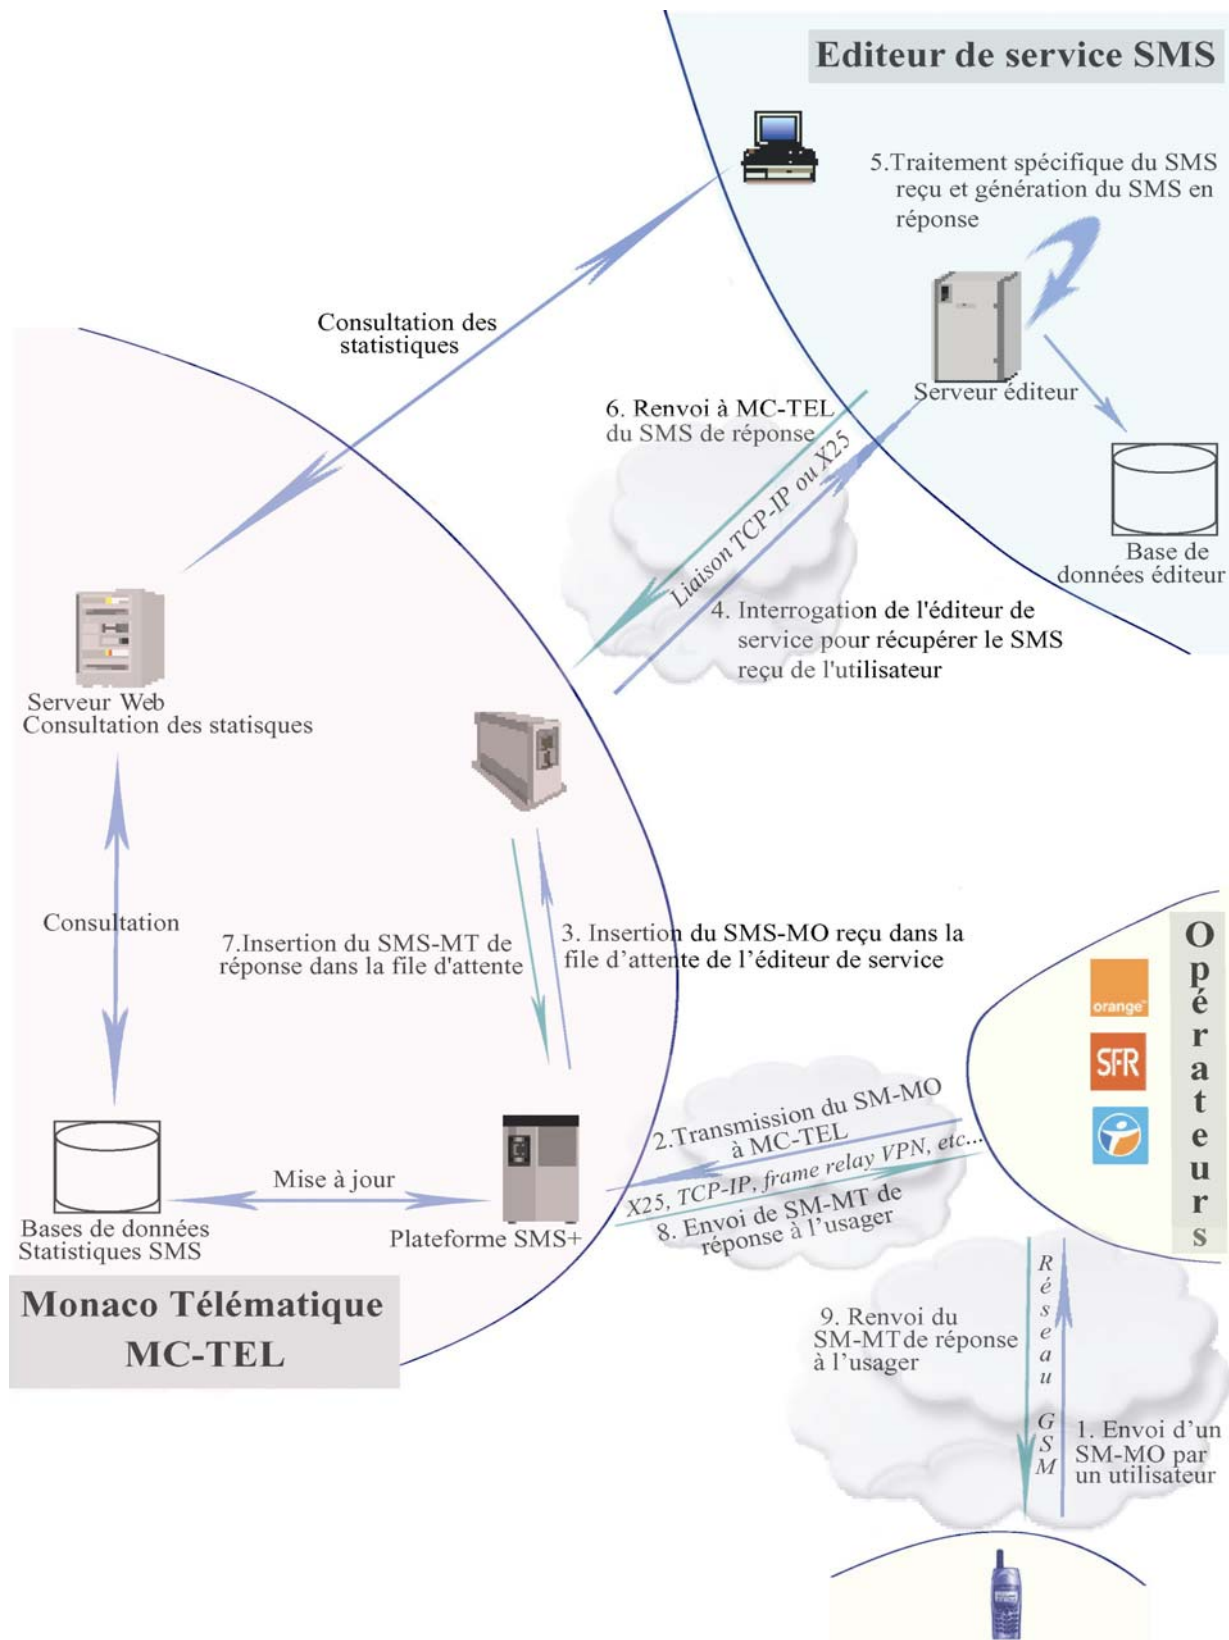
Editeur de service SMS

5.Traitement spécifique du SMS reçu et génération du SMS en réponse

Serveur éditeur

Base de données éditeur

Consultation des statistiques

6. Renvoi à MC-TEL du SMS de réponse

Liaison TCP-IP ou X25

4. Interrogation de l'éditeur de service pour récupérer le SMS reçu de l'utilisateur

Serveur Web Consultation des statisques

Consultation

7.Insertion du SMS-MT de réponse dans la file d'attente

3. Insertion du SMS-MO reçu dans la file d'attente de l'éditeur de service

Opérateurs

orange

SFR

2.Transmission du SM-MO à MC-TEL

X25, TCP-IP, frame relay VPN, etc...

8. Envoi de SM-MT de réponse à l'usager

Mise à jour

Bases de données Statistiques SMS

Plateforme SMS+

Monaco Télématique MC-TEL

Réseau GSM

9. Renvoi du SM-MT de réponse à l'usager

1. Envoi d'un SM-MO par un utilisateur